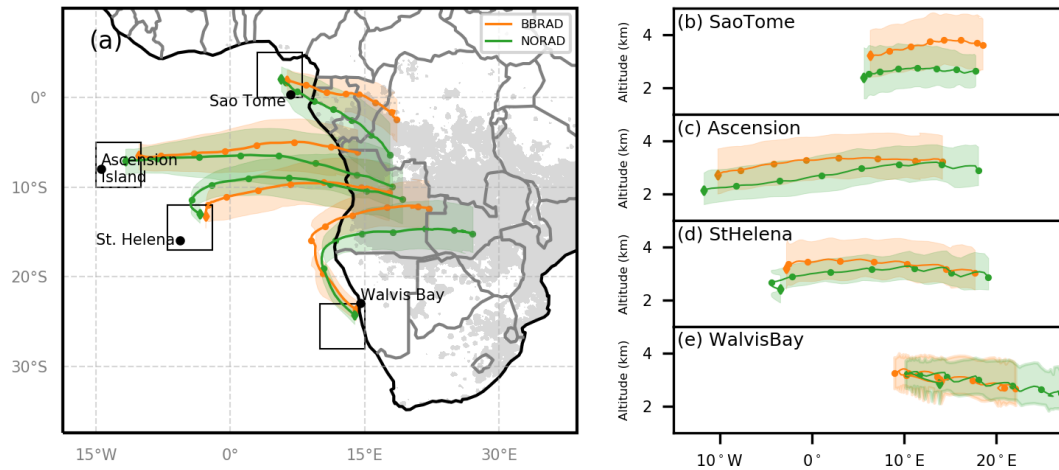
(a)

BBRAD
NORAD

Sao Tome
Ascension Island
St. Helena
Walvis Bay

0°
10°S
20°S
30°S
15°W
0°
15°E
30°E

(b) SaoTome
Altitude (km)
4
2

(c) Ascension
Altitude (km)
4
2

(d) StHelena
Altitude (km)
4
2

(e) WalvisBay
Altitude (km)
4
2

10° W
0°
10° E
20° E